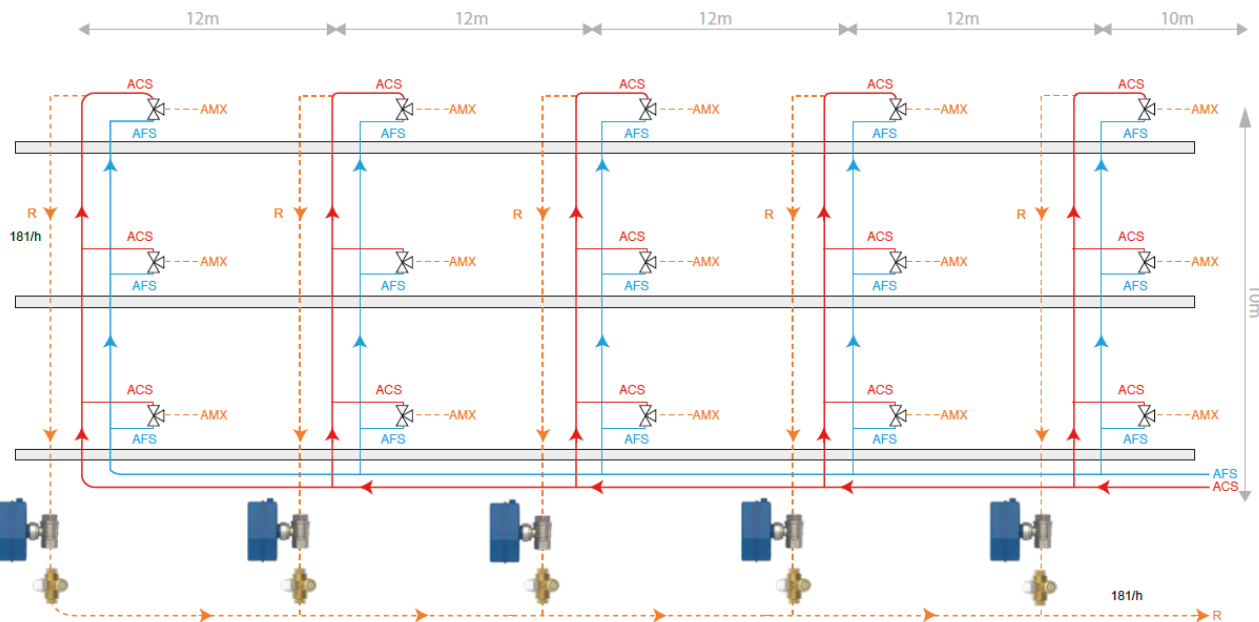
12m 12m 12m 12m 10m

ACS
AMX
AFS
ACS
AMX
AFS
ACS
AMX
AFS
ACS
AMX
AFS
ACS
AMX
AFS

R
181/h
R
R
R
R

ACS
AMX
AFS
ACS
AMX
AFS
ACS
AMX
AFS
ACS
AMX
AFS
ACS
AMX
AFS

10m

ACS
AMX
AFS
ACS
AMX
AFS
ACS
AMX
AFS
ACS
AMX
AFS
ACS
AMX
AFS

AFS
ACS

181/h
R